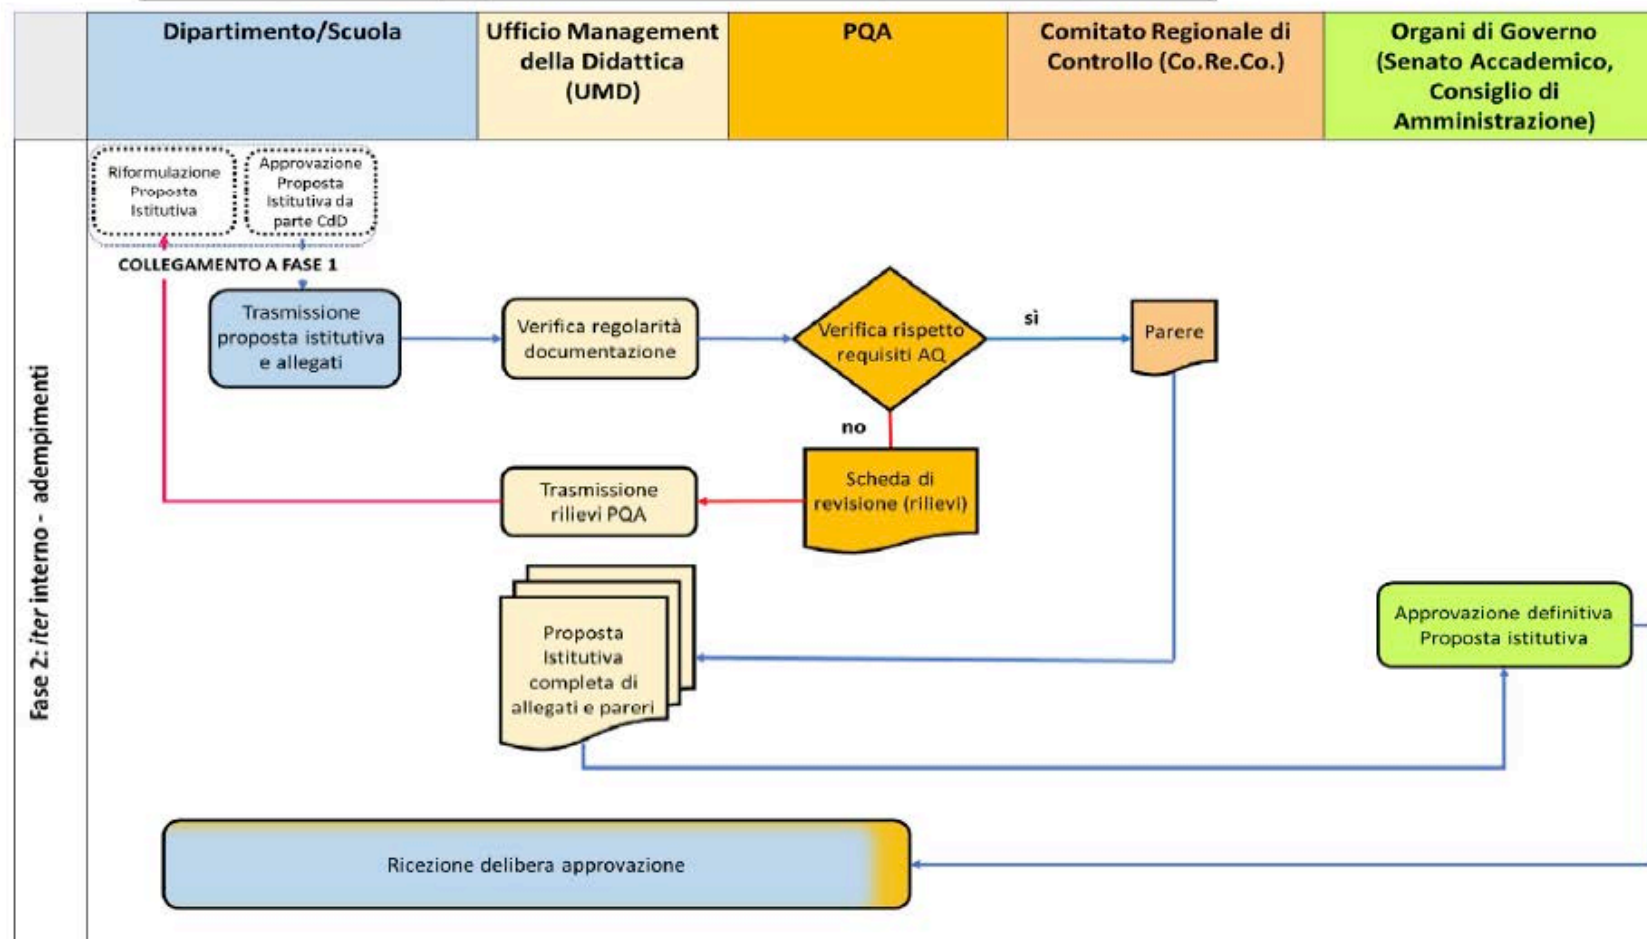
| | Dipartimento/Scuola | Ufficio Management della Didattica (UMD) | PQA | Comitato Regionale di Controllo (Co.Re.Co.) | Organi di Governo (Senato Accademico, Consiglio di Amministrazione) |
|---|---|---|---|---|---|

Fase 2: *iter* interno - adempimenti

Riformulazione Proposta Istitutiva

Approvazione Proposta Istitutiva da parte CdD

COLLEGAMENTO A FASE 1

Trasmissione proposta istitutiva e allegati

Verifica regolarità documentazione

Verifica rispetto requisiti AQ

sì

Parere

no

Scheda di revisione (rilievi)

Trasmissione rilievi PQA

Proposta Istitutiva completa di allegati e pareri

Approvazione definitiva Proposta istitutiva

Ricezione delibera approvazione